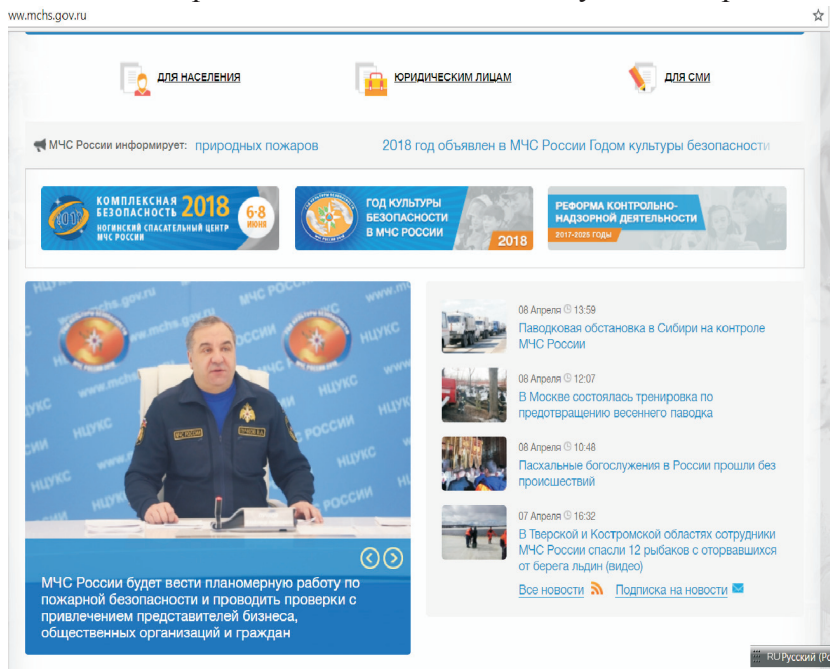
ww.mchs.gov.ru

ДЛЯ НАСЕЛЕНИЯ

ЮРИДИЧЕСКИМ ЛИЦАМ

ДЛЯ СМИ

МЧС России информирует: природных пожаров 2018 год объявлен в МЧС России Годом культуры безопасности

КОМПЛЕКСНАЯ БЕЗОПАСНОСТЬ 2018 НОГИНСКИЙ СПАСАТЕЛЬНЫЙ ЦЕНТР МЧС РОССИИ 6-8 ИЮНЯ

ГОД КУЛЬТУРЫ БЕЗОПАСНОСТИ В МЧС РОССИИ 2018

РЕФОРМА КОНТРОЛЬНО-НАДЗОРНОЙ ДЕЯТЕЛЬНОСТИ 2017-2025 ГОДЫ

МЧС России будет вести планомерную работу по пожарной безопасности и проводить проверки с привлечением представителей бизнеса, общественных организаций и граждан

08 Апреля 13:59
Паводковая обстановка в Сибири на контроле МЧС России

08 Апреля 12:07
В Москве состоялась тренировка по предотвращению весеннего паводка

08 Апреля 10:48
Пасхальные богослужения в России прошли без происшествий

07 Апреля 16:32
В Тверской и Костромской областях сотрудники МЧС России спасли 12 рыбаков с оторвавшихся от берега льдин (видео)

Все новости Подписка на новости

RU Русский (Р